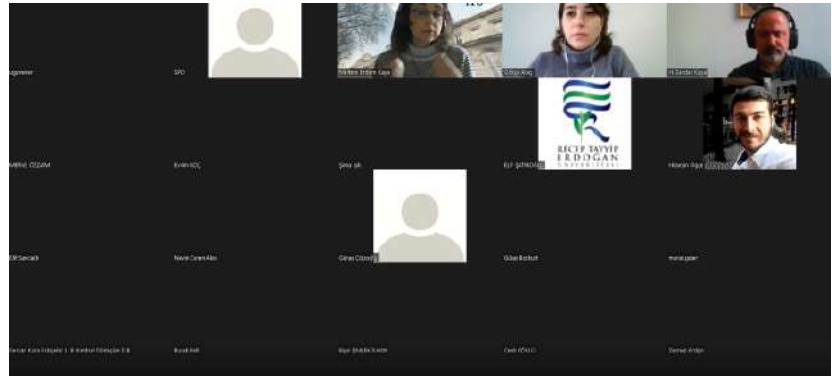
ugonener

SPD

Nirhtin Erdem Kaya

Gökçe Koç

H.Serdar Kaya

MERVE ÖZZAIM

Kevin KOÇ

Şeval şık

ELF ŞATIROĞLU

RECEP TAYYİP ERDOĞAN ÜNİVERSİTESİ

Hüseyin Ilgar

Elif Sancaklı

Nazlı Ceren Akın

Günay Gürsoy

Güler Bozkurt

muratşişler

Sercan Kuru Erdoğan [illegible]

Burak Kefi

Büşra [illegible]

Cevik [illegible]

Sevval Ardıç